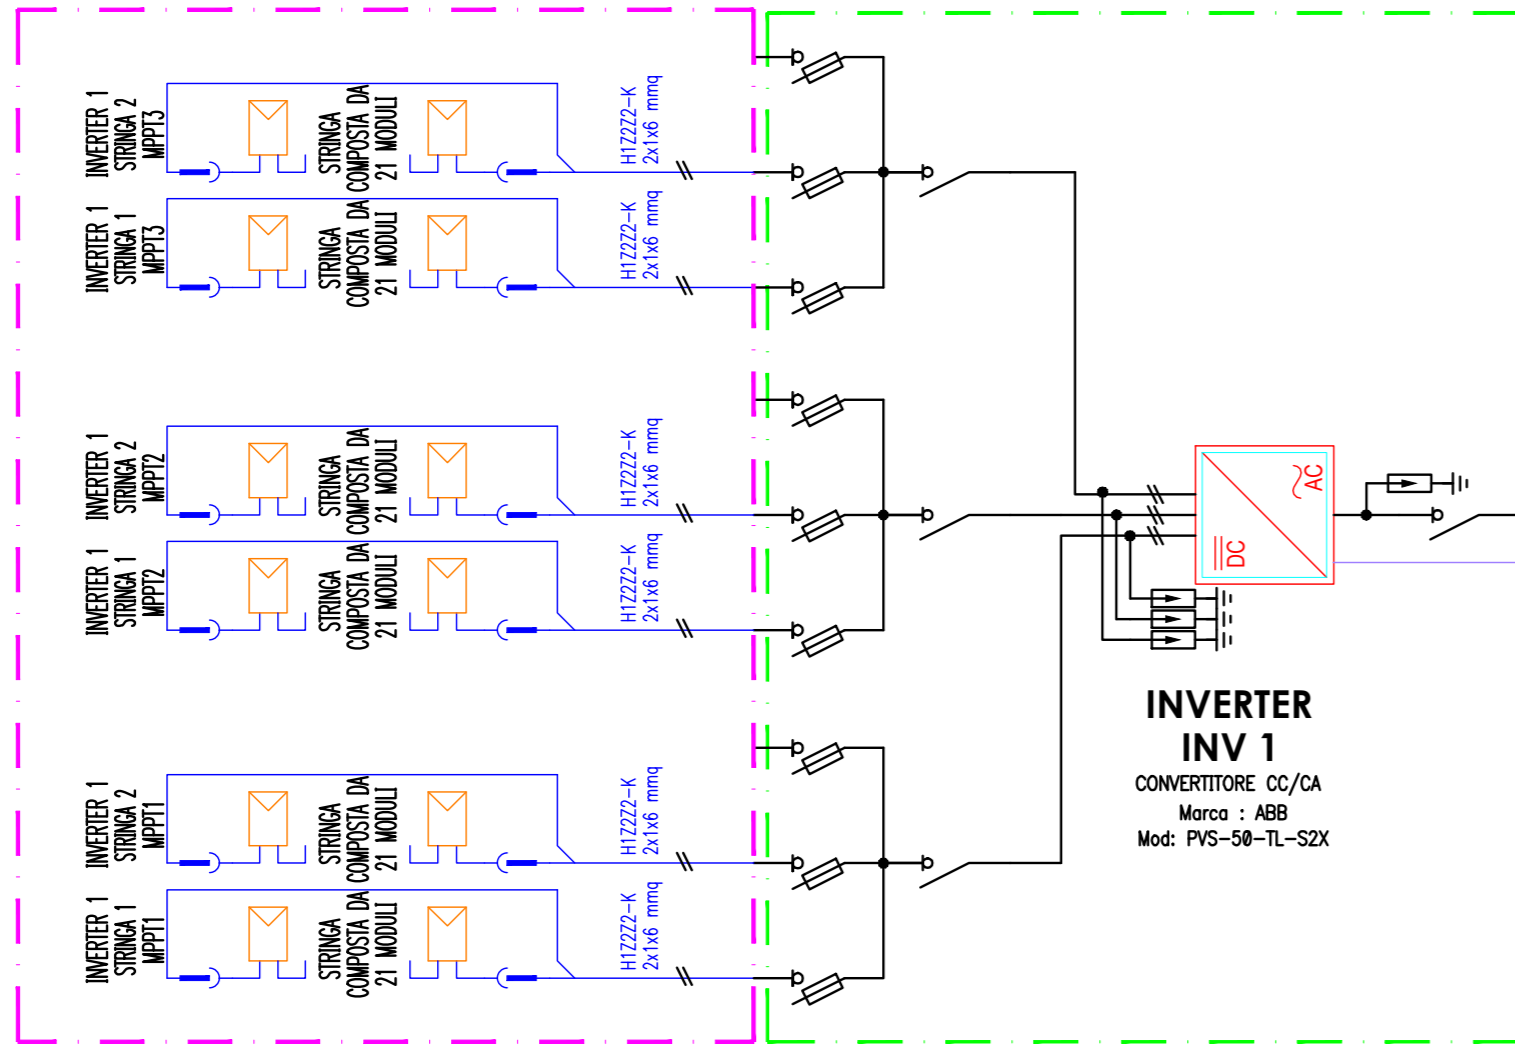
INVERTER 1
STRINGA 2
MPPT3

STRINGA
COMPOSTA DA
21 MODULI

H1Z2Z2-K
2x1x6 mmq

INVERTER 1
STRINGA 1
MPPT3

STRINGA
COMPOSTA DA
21 MODULI

H1Z2Z2-K
2x1x6 mmq

INVERTER 1
STRINGA 2
MPPT2

STRINGA
COMPOSTA DA
21 MODULI

H1Z2Z2-K
2x1x6 mmq

INVERTER 1
STRINGA 1
MPPT2

STRINGA
COMPOSTA DA
21 MODULI

H1Z2Z2-K
2x1x6 mmq

INVERTER 1
STRINGA 2
MPPT1

STRINGA
COMPOSTA DA
21 MODULI

H1Z2Z2-K
2x1x6 mmq

INVERTER 1
STRINGA 1
MPPT1

STRINGA
COMPOSTA DA
21 MODULI

H1Z2Z2-K
2x1x6 mmq

AC
DC

INVERTER
INV 1
CONVERTITORE CC/CA
Marca : ABB
Mod: PVS-50-TL-S2X